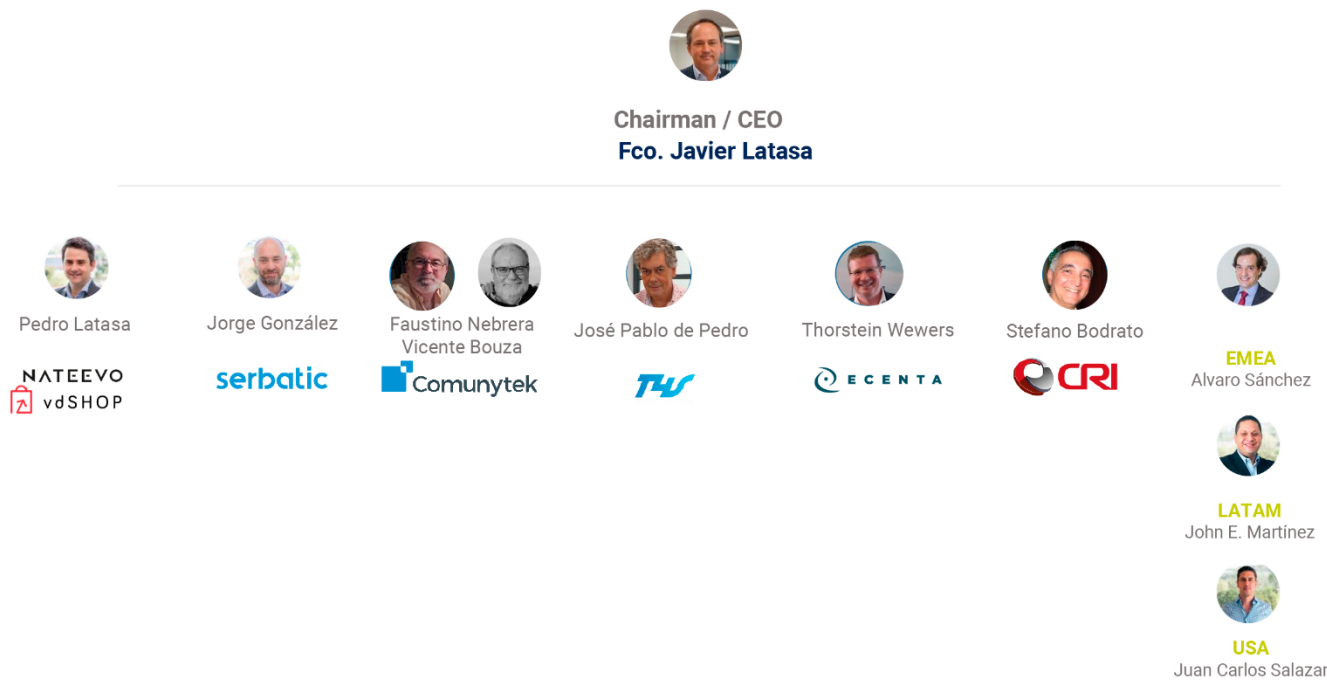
Chairman / CEO
Fco. Javier Latasa

Pedro Latasa
NATEEVO
vdSHOP

Jorge González
serbatic

Faustino Nebrera
Vicente Bouza
Comunytek

José Pablo de Pedro
TWS

Thorstein Wewers
ECENTA

Stefano Bodrato
CRI

EMEA
Alvaro Sánchez

LATAM
John E. Martínez

USA
Juan Carlos Salazar